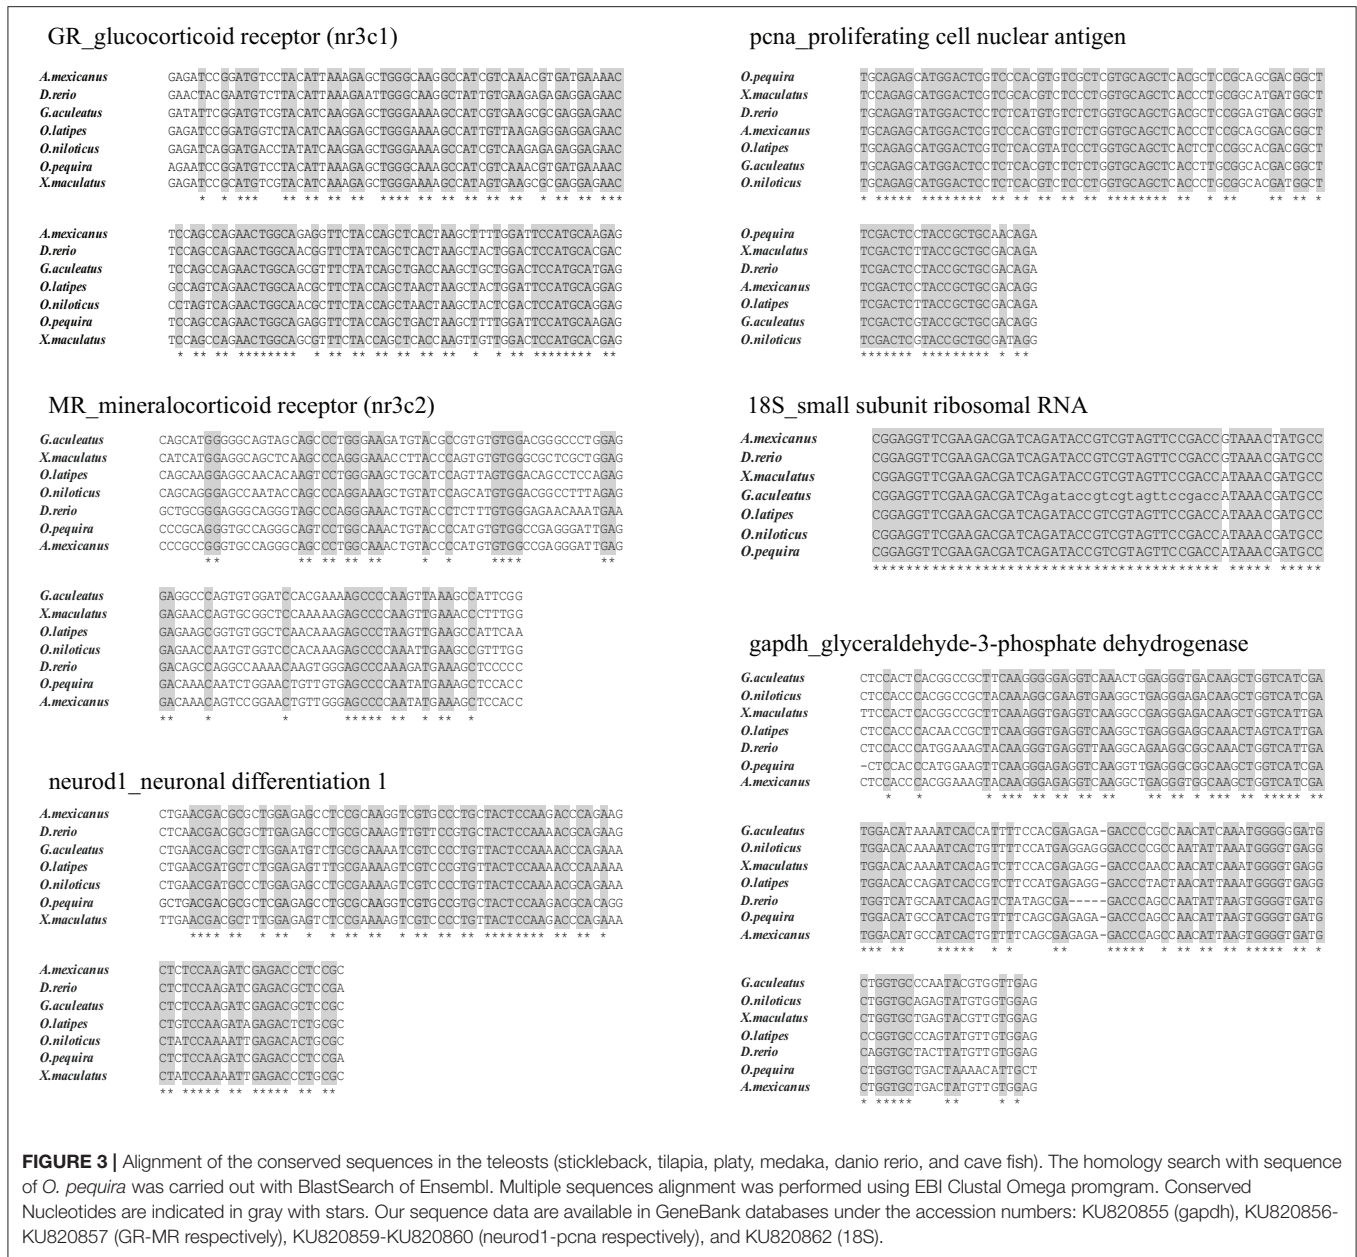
GR_glucocorticoid receptor (nr3c1)

A.mexicanus GAGATCCGGATGTCCTACATTAAAGAGCTGGGCAAGGCCATCGTCAAACGTGATGAAAAC
D.rerio GAACTACGAATGTCTTACATTAAAGAATTGGGCAAGGCTATTGTGAAGAGAGAGGAGAAC
G.aculeatus GATATTCGGATGTCGTACATCAAGGAGCTGGGAAAAGCCATCGTGAAGCGCGAGGAGAAC
O.latipes GAGATCCGGATGGTCTACATCAAGGAGCTGGGAAAAGCCATTGTTAAGAGGGAGGAGAAC
O.niloticus GAGATCAGGATGACCTATATCAAGGAGCTGGGAAAAGCCATCGTGAAGAGAGAGGAGAAC
O.pequira AGAATCCGGATGTCCTACATTAAAGAGCTGGGCAAAGCCATCGTCAAACGTGATGAAAAC
X.maculatus GAGATCCGCATGTCGTACATCAAAGAGCTGGGAAAAGCCATAGTGAAGCGCGAGGAGAAC
* * *** ** ** ** **** ** ** ** ** ** * ** ** ***

A.mexicanus TCCAGCCAGAACTGGCAGAGGTTCTACCAGCTCACTAAGCTTTTGGATTCCATGCAAGAG
D.rerio TCCAGCCAGAACTGGCAACGGTTCTATCAGCTCACTAAGCTACTGGACTCCATGCACGAC
G.aculeatus TCCAGCCAGAACTGGCAGCGTTTCTATCAGCTGACCAAGCTGCTGGACTCCATGCATGAG
O.latipes GCCAGTCAGAACTGGCAACGCTTCTACCAGCTAACTAAGCTTCTGGATTCCATGCAGGAG
O.niloticus CCTAGTCAGAACTGGCAACGCTTCTACCAGCTAACTAAGCTACTCGACTCCATGCAGGAG
O.pequira TCCAGCCAGAACTGGCAGAGGTTCTACCAGCTGACTAAGCTTTTGGATTCCATGCAAGAG
X.maculatus TCCAGCCAGAACTGGCAGCGTTTCTACCAGCTCACCAAGTTGTTGGACTCCATGCACGAG
* ** ** ******** * ** ** ** ** ** * * ** ******** **

MR_mineralocorticoid receptor (nr3c2)

G.aculeatus CAGCATGGGGGCAGTAGCAGCCCTGGAAGATGTACGCCGTGTGTGGACGGCCCCTGGAG
X.maculatus CATCATGGAGGCAGCTCAAGCCCAGGGAAACCTTACCCAGTGTGGGCGCTCGCTGGAG
O.latipes CAGCAAGGAGGCAACACAAGTCCTGGGAGCTGCATCCAGTTAGTGGACAGCCTCCAGAG
O.niloticus CAGCAGGGAGCCAATACCAGCCCAGGAAAGCTGTATCCAGCATGTGGACGGCCTTTAGAG
D.rerio GCTGCGGGAGGCAGGGTAGCCCAGGGAAACTGTACCCTCTTTGTGGGAGAACAAATGAA
O.pequira CCCGCAGGGTGCCAGGGCAGTCCTGGCAAACTGTACCCCATGTGTGGCCGAGGGATTGAG
A.mexicanus CCCGCGGGTGCCAGGGCAGCCCTGGCAAACTGTACCCCATGTGTGGCCGAGGGATTGAG
** ** ** ** ** * * **** **

G.aculeatus GAGGCCCAGTGTGGATCCACGAAAAGCCCCAAGTTAAAGCCATTCGG
X.maculatus GAGAACCAGTGCGGCTCCAAAAAGAGCCCCAAGTTGAAACCCTTTGG
O.latipes GAGAAGCGGTGTGGCTCAACAAAGAGCCCTAAGTTGAAGCCATTCAA
O.niloticus GAGAACCAATGTGGTCCCACAAAGAGCCCCAAATTGAAGCCGTTTGG
D.rerio GACAGCCAGGCCAAAACAAGTGGAGCCCAAAGATGAAAGCTCCCCC
O.pequira GACAAACAATCTGGAACTGTTGTGAGCCCCAATATGAAAGCTCCACC
A.mexicanus GACAAACAGTCCGGAACTGTTGGGAGCCCCAATATGAAAGCTCCACC
** * * ***** ** * ** *

neurod1_neuronal differentiation 1

A.mexicanus CTGAACGACGCGCTGGAGAGCCTCCGCAAGGTCGTGCCCTGCTACTCCAAGACCCAGAAG
D.rerio CTCAACGACGCGCTTGAGAGCCTGCGCAAAGTTGTTCCGTGCTACTCCAAAACGCAGAAG
G.aculeatus CTGAACGAGGCGCTCGGAGATCCTGCGCAAATCGTCCCCTGTTACTCCAAGACCCAGAAA
O.latipes CTGAACGATGCTCTGGAGAGTTTGCGAAAAGTCGTCCCGTGTTACTCCAAAACCCAAAAA
O.niloticus CTGAACGATGCCCTGGAGAGCCTGCGAAAAGTCGTCCCCTGTTACTCCAAAACGCAGAAA
O.pequira GCTGACGACGCGCTCGAGAGCCTGCGCAAGGTCGTGCCGTGCTACTCCAAGACCACAGG
X.maculatus TTGAACGACGCTTGGAGAGTCCTGCGAAAAGTCGTCCCCTGTTACTCCAAGACCCAGAAA
**** ** * ** * * ** ** * ** ** ** ******** ** ** *

A.mexicanus CTCTCCAAGATCGAGACCCTCCGC
D.rerio CTCTCCAAGATCGAGACGCTCCGA
G.aculeatus CTCTCCAAGATCGAGACGCTCCGC
O.latipes CTGTCCAAGATAGAGACTCTGCGC
O.niloticus CTATCCAAAATTGAGACACTGCGC
O.pequira CTCTCCAAGATCGAGACCCTCCGA
X.maculatus CTATCCAAAATTGAGACCCTGCGC
** ***** ** ***** ** **

pcna_proliferating cell nuclear antigen

O.pequira TGCAGAGCATGGACTCGTCCCACGTGTCGCTCGTGCAGCTCACGCTCCGCAGCGACGGCT
X.maculatus TGCAGAGCATGGACTCGTCGCACGTCTCCCTGGTGCAGCTCACCCTGCGCATGATGGCT
D.rerio TGCAGAGTATGGACTCCTCCATGTCTCTCTGGTGCAGCTCACCCTCCGGAGTGACGGGT
A.mexicanus TGCAGAGCATGGACTCGTCCCACGTGTCTCTGGTGCAGCTCACCCTCCGCAGCGACGGCT
O.latipes TGCAGAGCATGGACTCGTCTCACGTCTCCCTGGTGCAGCTCACTCTCCGGCACGACGGCT
G.aculeatus TGCAGAGCATGGACTCCTCACGTCTCTCTGGTGCAGCTCACCTTGCGGCACGACGGCT
O.niloticus TGCAGAGCATGGACTCCTCTCACGTCTCCCTGGTGCAGCTCACCCTCCGGCACGATGGCT
* ***** ******** ** ** ** ** ******** ** * ** ** ** *

O.pequira TCGACTCCTACCGCTGCAACAGA
X.maculatus TCGACTCTTACCGCTGCGACAGA
D.rerio TCGACTCCTACCGCTGCGACAGA
A.mexicanus TCGACTCCTACCGCTGCGACAGG
O.latipes TCGACTCTTACCGCTGCGACAGA
G.aculeatus TCGACTCGTACCGCTGCGACAGG
O.niloticus TCGACTCGTACCGCTGCGATAGG
******* ********* * **

18S_small subunit ribosomal RNA

A.mexicanus CGGAGGTTCGAAGACGATCAGATACCGTCGTAGTTCCGACCGTAAACTATGCC
D.rerio CGGAGGTTCGAAGACGATCAGATACCGTCGTAGTTCCGACCGTAAACGATGCC
X.maculatus CGGAGGTTCGAAGACGATCAGATACCGTCGTAGTTCCGACCATAAACGATGCC
G.aculeatus CGGAGGTTCGAAGACGATCAgataccgtcgtagttccgaccATAAACGATGCC
O.latipes CGGAGGTTCGAAGACGATCAGATACCGTCGTAGTTCCGACCATAAACGATGCC
O.niloticus CGGAGGTTCGAAGACGATCAGATACCGTCGTAGTTCCGACCATAAACGATGCC
O.pequira CGGAGGTTCGAAGACGATCAGATACCGTCGTAGTTCCGACCATAAACGATGCC
***************************************** ***** *****

gapdh_glyceraldehyde-3-phosphate dehydrogenase

G.aculeatus CTCCACTCACGGCCGCTTCAAGGGGGAGGTCAAACTGGAGGGTGACAAGCTGGTCATCGA
O.niloticus CTCCACCCACGGCCGCTACAAAGGCGAAGTGAAGGCTGAGGGAGACAAGCTGGTCATCGA
X.maculatus TTCCACTCACGGCCGCTTCAAAGGTGAGGTCAAGGCCGAGGGAGACAAGCTGGTCATTGA
O.latipes CTCCACCCACAACCGCTTCAAGGGTGAGGTCAAGGCTGAGGGAGGCAAGCTCATCATTGA
D.rerio CTCCACCCATGGAAAGTACAAGGGTGAGGTTAAGGCAGAAGGCGGCAAACTGGTCATTGA
O.pequira -CTCCACCCATGGAAGTTCAAGGGAGAGGTCAAGGTTGAGGGCGGCAAGCTGGTCATCGA
A.mexicanus CTCCACCCACGGAAAGTACAAGGAGGAGGTCAAGGCTGAGGGTGGCAAGCTGGTCATCGA
* * * *** ** ** ** ** ** ** * *** ** ***** **

G.aculeatus TGGACATAAAATCACCATTTTCCACGAGAGA-GACCCGCCAACATCAAATGGGGGGATG
O.niloticus TGGACACAAAATCACTGTTTTCCATGAGGAGGACCCGCCAATATTAAATGGGGTGAGG
X.maculatus TGGACACAAAATCACAGTCTTCCACGAGAGG-GACCCAACCAACATCAAATGGGGTGAGG
O.latipes TGGACACCAGATCACCGTCTTCCATGAGAGG-GACCCTACTAACATTAAATGGGGTGAGG
D.rerio TGGTCATGCAATCACAGTCTATAGCGA-----GACCCAGCCAATATTAAGTGGGGTGATG
O.pequira TGGACATGCCATCACTGTTTTCAGCGAGAGA-GACCCAGCCAACATTAAGTGGGGTGATG
A.mexicanus TGGACATGCCATCACTGTTTTCAGCGAGAGA-GACCCAGCCAACATTAAGTGGGGTGATG
*** ** ***** * * ** ***** * ** ** ** ***** ** *

G.aculeatus CTGGTGCCCAATACGTGGTTGAG
O.niloticus CTGGTGCAGAGTATGTGGTGGAG
X.maculatus CTGGTGCTGAGTACGTTGTGGAG
O.latipes CCGGTGCCCAGTATGTTGTGGAG
D.rerio CAGGTGCTACTTATGTTGTGGAG
O.pequira CTGGTGCTGACTAAAACATTGCT
A.mexicanus CTGGTGCTGACTATGTTGTGGAG
* ***** ** * *

FIGURE 3 | Alignment of the conserved sequences in the teleosts (stickleback, tilapia, platy, medaka, danio rerio, and cave fish). The homology search with sequence of O. pequira was carried out with BlastSearch of Ensembl. Multiple sequences alignment was performed using EBI Clustal Omega promgram. Conserved Nucleotides are indicated in gray with stars. Our sequence data are available in GeneBank databases under the accession numbers: KU820855 (gapdh), KU820856-KU820857 (GR-MR respectively), KU820859-KU820860 (neurod1-pcna respectively), and KU820862 (18S).